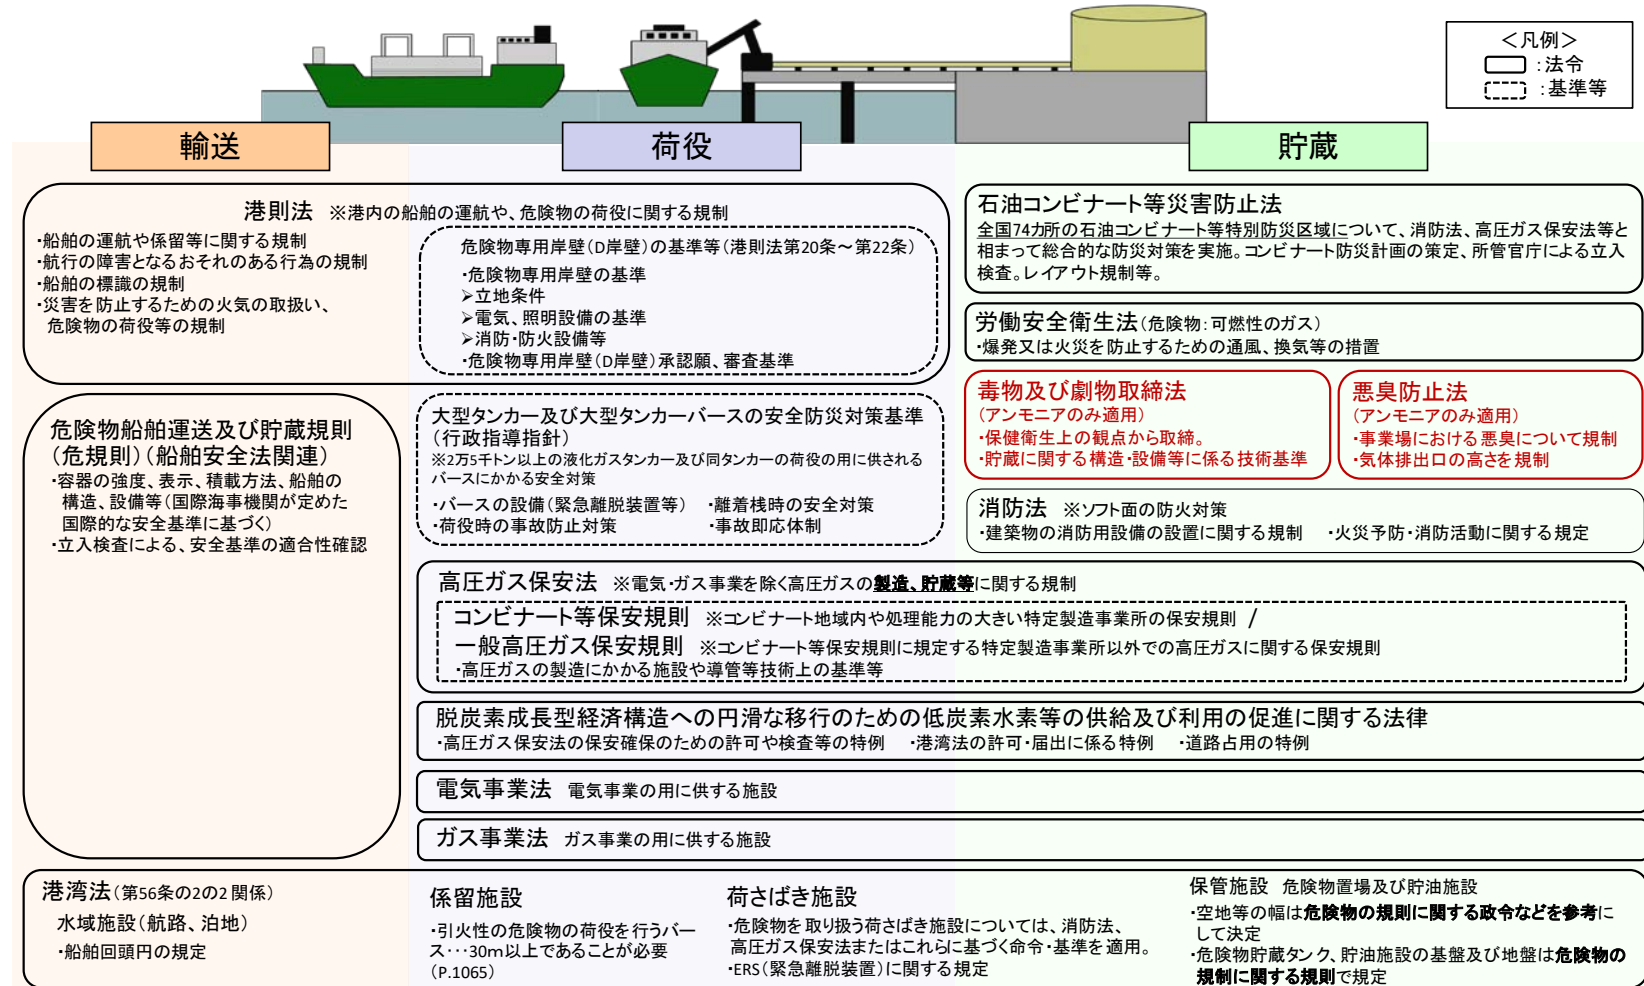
<凡例>
:法令
:基準等

輸送

荷役

貯蔵

港則法 ※港内の船舶の運航や、危険物の荷役に関する規制
・船舶の運航や係留等に関する規制
・航行の障害となるおそれのある行為の規制
・船舶の標識の規制
・災害を防止するための火気の取扱い、危険物の荷役等の規制

危険物専用岸壁（D岸壁）の基準等（港則法第20条～第22条）
・危険物専用岸壁の基準
➢立地条件
➢電気、照明設備の基準
➢消防・防火設備等
・危険物専用岸壁（D岸壁）承認願、審査基準

石油コンビナート等災害防止法
全国74カ所の石油コンビナート等特別防災区域について、消防法、高圧ガス保安法等と相まって総合的な防災対策を実施。コンビナート防災計画の策定、所管官庁による立入検査。レイアウト規制等。

労働安全衛生法（危険物：可燃性のガス）
・爆発又は火災を防止するための通風、換気等の措置

危険物船舶運送及び貯蔵規則（危規則）（船舶安全法関連）
・容器の強度、表示、積載方法、船舶の構造、設備等（国際海事機関が定めた国際的な安全基準に基づく）
・立入検査による、安全基準の適合性確認

大型タンカー及び大型タンカーバースの安全防災対策基準（行政指導指針）
※2万5千トン以上の液化ガスタンカー及び同タンカーの荷役の用に供されるバースにかかる安全対策
・バースの設備（緊急離脱装置等） ・離着桟時の安全対策
・荷役時の事故防止対策 ・事故即応体制

毒物及び劇物取締法
（アンモニアのみ適用）
・保健衛生上の観点から取締。
・貯蔵に関する構造・設備等に係る技術基準

悪臭防止法
（アンモニアのみ適用）
・事業場における悪臭について規制
・気体排出口の高さを規制

消防法 ※ソフト面の防火対策
・建築物の消防用設備の設置に関する規制 ・火災予防・消防活動に関する規定

高圧ガス保安法 ※電気・ガス事業を除く高圧ガスの製造、貯蔵等に関する規制
コンビナート等保安規則 ※コンビナート地域内や処理能力の大きい特定製造事業所の保安規則 /
一般高圧ガス保安規則 ※コンビナート等保安規則に規定する特定製造事業所以外での高圧ガスに関する保安規則
・高圧ガスの製造にかかる施設や導管等技術上の基準等

脱炭素成長型経済構造への円滑な移行のための低炭素水素等の供給及び利用の促進に関する法律
・高圧ガス保安法の保安確保のための許可や検査等の特例 ・港湾法の許可・届出に係る特例 ・道路占用の特例

電気事業法 電気事業の用に供する施設

ガス事業法 ガス事業の用に供する施設

港湾法（第56条の2の2関係）
水域施設（航路、泊地）
・船舶回頭円の規定

係留施設
・引火性の危険物の荷役を行うバース･･･30m以上であることが必要（P.1065）

荷さばき施設
・危険物を取り扱う荷さばき施設については、消防法、高圧ガス保安法またはこれらに基づく命令・基準を適用。
・ERS（緊急離脱装置）に関する規定

保管施設 危険物置場及び貯油施設
・空地等の幅は危険物の規制に関する政令などを参考にして決定
・危険物貯蔵タンク、貯油施設の基盤及び地盤は危険物の規制に関する規則で規定